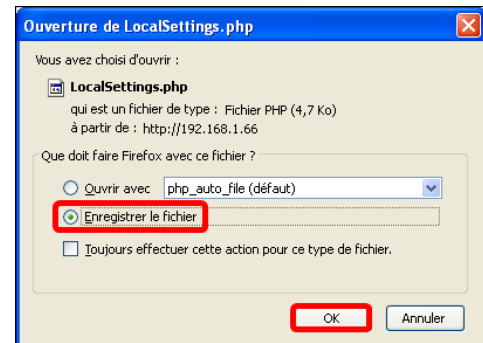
Ouverture de LocalSettings.php

Vous avez choisi d'ouvrir :

LocalSettings.php
qui est un fichier de type : Fichier PHP (4,7 Ko)
à partir de : http://192.168.1.66

Que doit faire Firefox avec ce fichier ?

Ouvrir avec php_auto_file (défaut)

Enregistrer le fichier

Toujours effectuer cette action pour ce type de fichier.

OK
Annuler